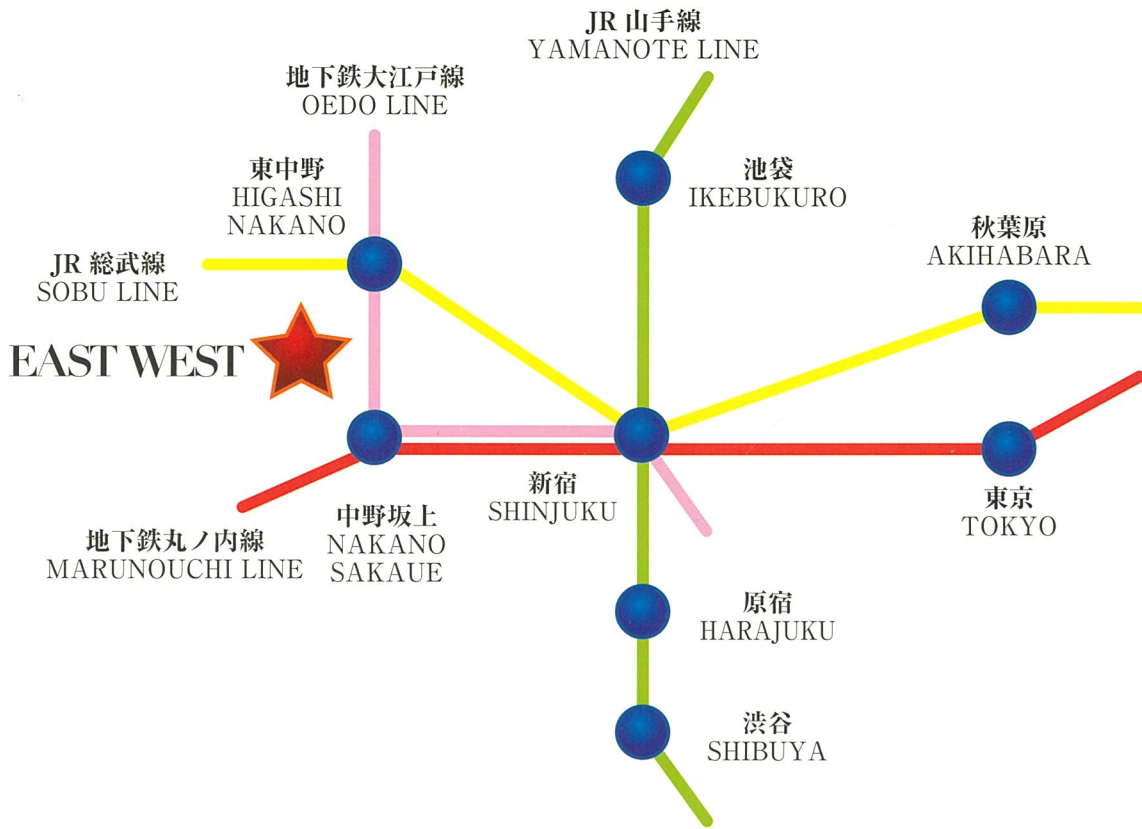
JR 山手線
YAMANOTE LINE

地下鉄大江戸線
OEDO LINE

東中野
HIGASHI NAKANO

池袋
IKEBUKURO

秋葉原
AKIHABARA

JR 総武線
SOBU LINE

EAST WEST

新宿
SHINJUKU

東京
TOKYO

地下鉄丸ノ内線
MARUNOUCHI LINE

中野坂上
NAKANO SAKAUE

原宿
HARAJUKU

渋谷
SHIBUYA